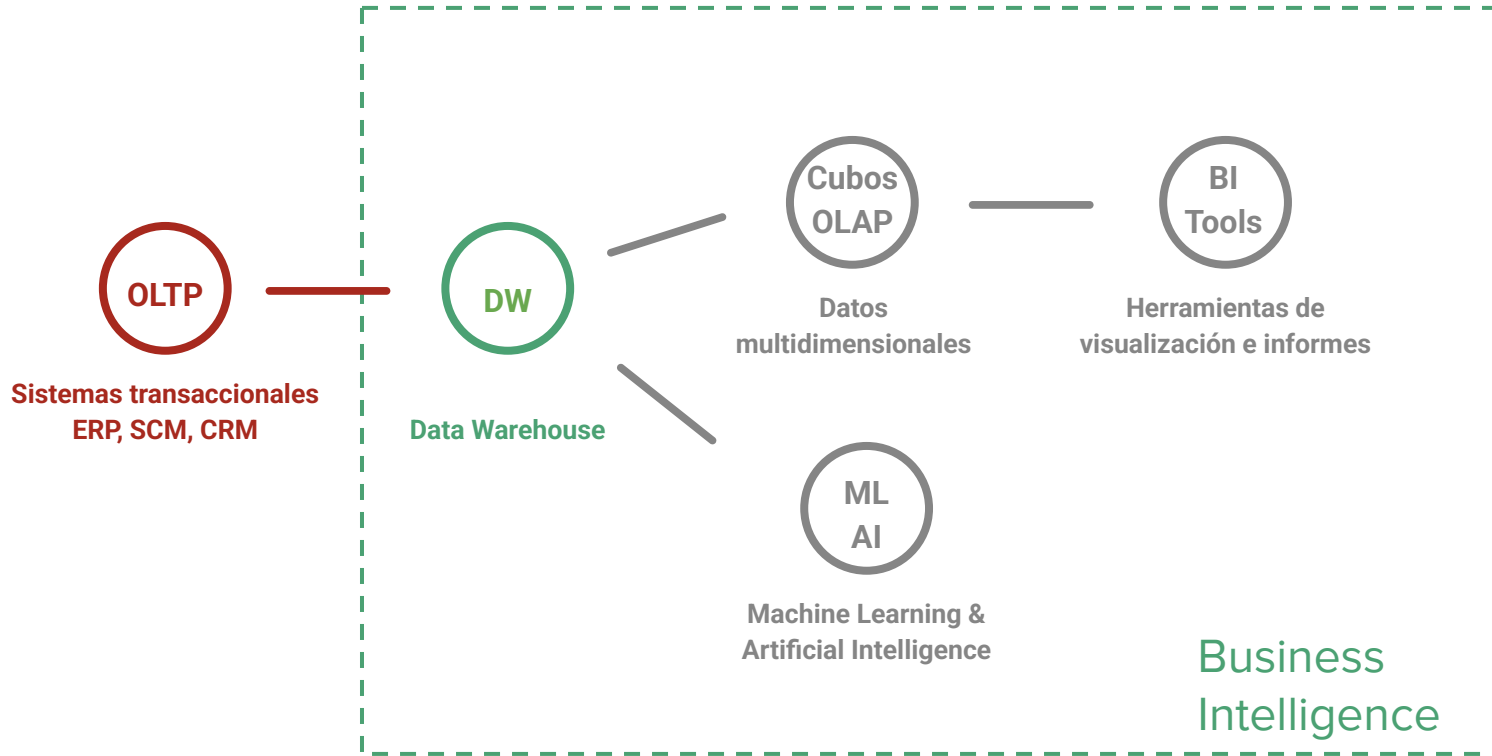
OLTP

Sistemas transaccionales
ERP, SCM, CRM

DW

Data Warehouse

Cubos
OLAP

Datos
multidimensionales

BI
Tools

Herramientas de
visualización e informes

ML
AI

Machine Learning &
Artificial Intelligence

Business
Intelligence